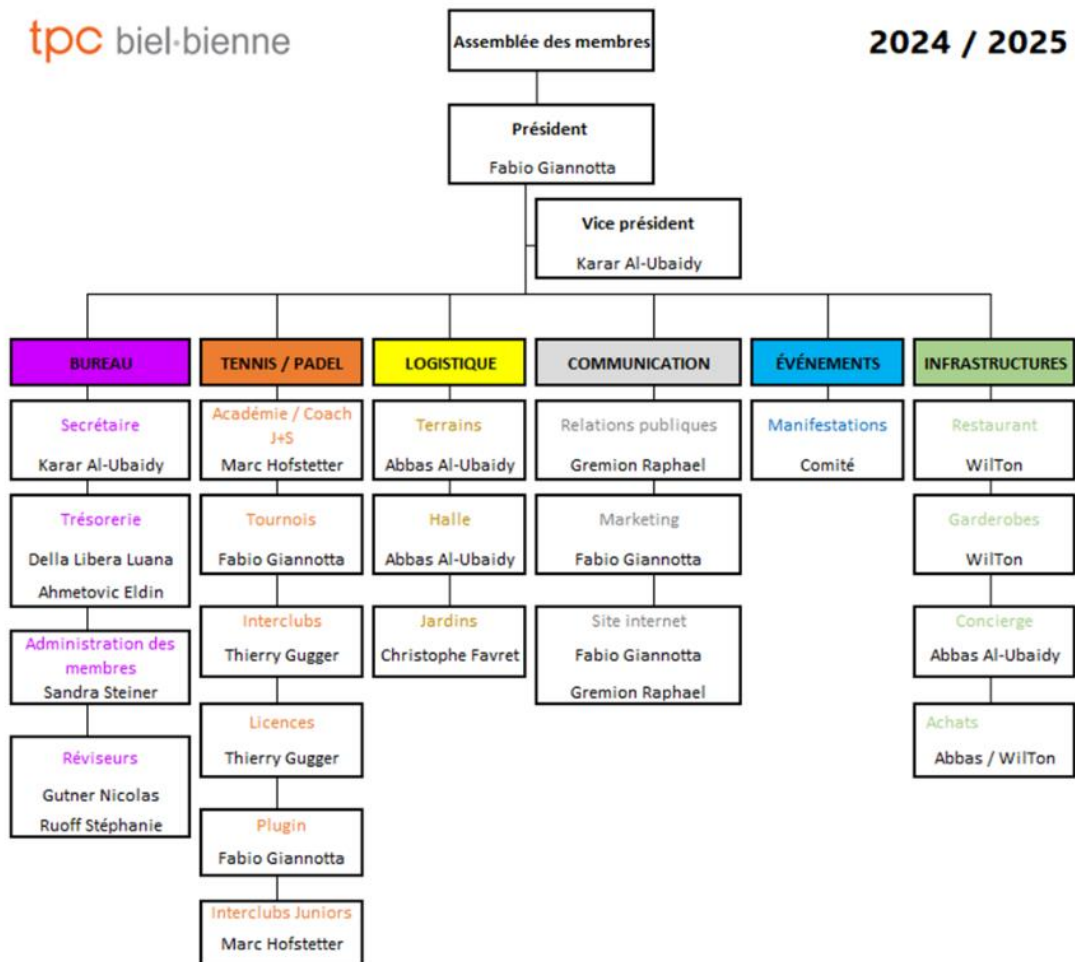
tpc biel·bienne

Assemblée des membres

2024 / 2025

Président
Fabio Giannotta

Vice président
Karar Al-Ubaidy

BUREAU

Secrétaire
Karar Al-Ubaidy

Trésorerie
Della Libera Luana
Ahmetovic Eldin

Administration des membres
Sandra Steiner

Réviseurs
Gutner Nicolas
Ruoff Stéphanie

TENNIS / PADEL

Académie / Coach J+S
Marc Hofstetter

Tournois
Fabio Giannotta

Interclubs
Thierry Gugger

Licences
Thierry Gugger

Plugin
Fabio Giannotta

Interclubs Juniors
Marc Hofstetter

LOGISTIQUE

Terrains
Abbas Al-Ubaidy

Halle
Abbas Al-Ubaidy

Jardins
Christophe Favret

COMMUNICATION

Relations publiques
Gremion Raphael

Marketing
Fabio Giannotta

Site internet
Fabio Giannotta
Gremion Raphael

ÉVÉNEMENTS

Manifestations
Comité

INFRASTRUCTURES

Restaurant
WilTon

Garderobes
WilTon

Concierge
Abbas Al-Ubaidy

Achats
Abbas / WilTon